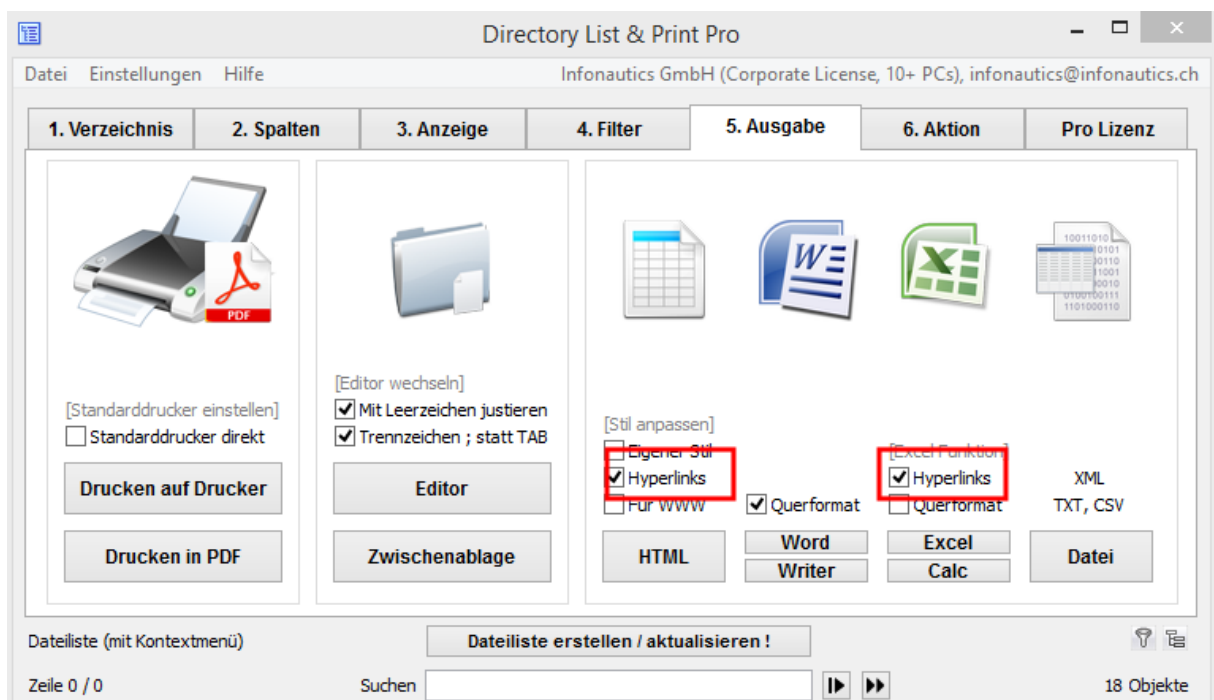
Directory List & Print Pro

Datei Einstellungen Hilfe Infonautics GmbH (Corporate License, 10+ PCs), infonautics@infonautics.ch

1. Verzeichnis
2. Spalten
3. Anzeige
4. Filter
5. Ausgabe
6. Aktion
Pro Lizenz

PDF

[Standarddrucker einstellen]
Standarddrucker direkt
Drucken auf Drucker
Drucken in PDF

[Editor wechseln]
Mit Leerzeichen justieren
Trennzeichen ; statt TAB
Editor
Zwischenablage

[Stil anpassen]
Eigener Stil
Hyperlinks
Für WWW
Querformat
HTML
Word
Writer
[Excel Funktion]
Hyperlinks
Querformat
Excel
Calc
XML
TXT, CSV
Datei

Dateiliste (mit Kontextmenü)
Dateiliste erstellen / aktualisieren !
Zeile 0 / 0
Suchen
18 Objekte